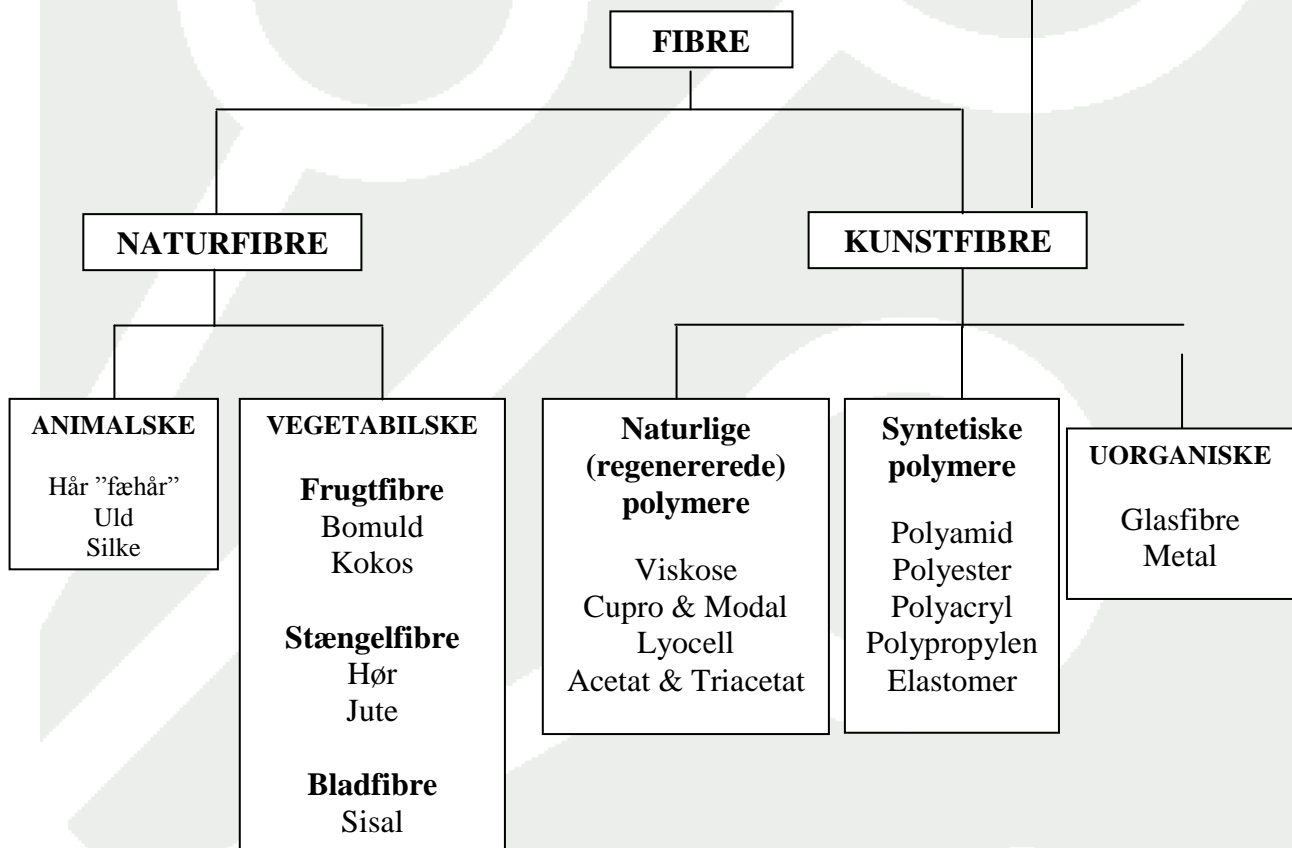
FIBRE

NATURFIBRE

KUNSTFIBRE

ANIMALSKE

Hår "fæhår"
Uld
Silke

VEGETABILSKE

Frugtfibre
Bomuld
Kokos

Stængelfibre
Hør
Jute

Bladfibre
Sisal

Naturlige (regenererede) polymere

Viskose
Cupro & Modal
Lyocell
Acetat & Triacetat

Syntetiske polymere

Polyamid
Polyester
Polyacryl
Polypropylen
Elastomer

UORGANISKE

Glasfibre
Metal